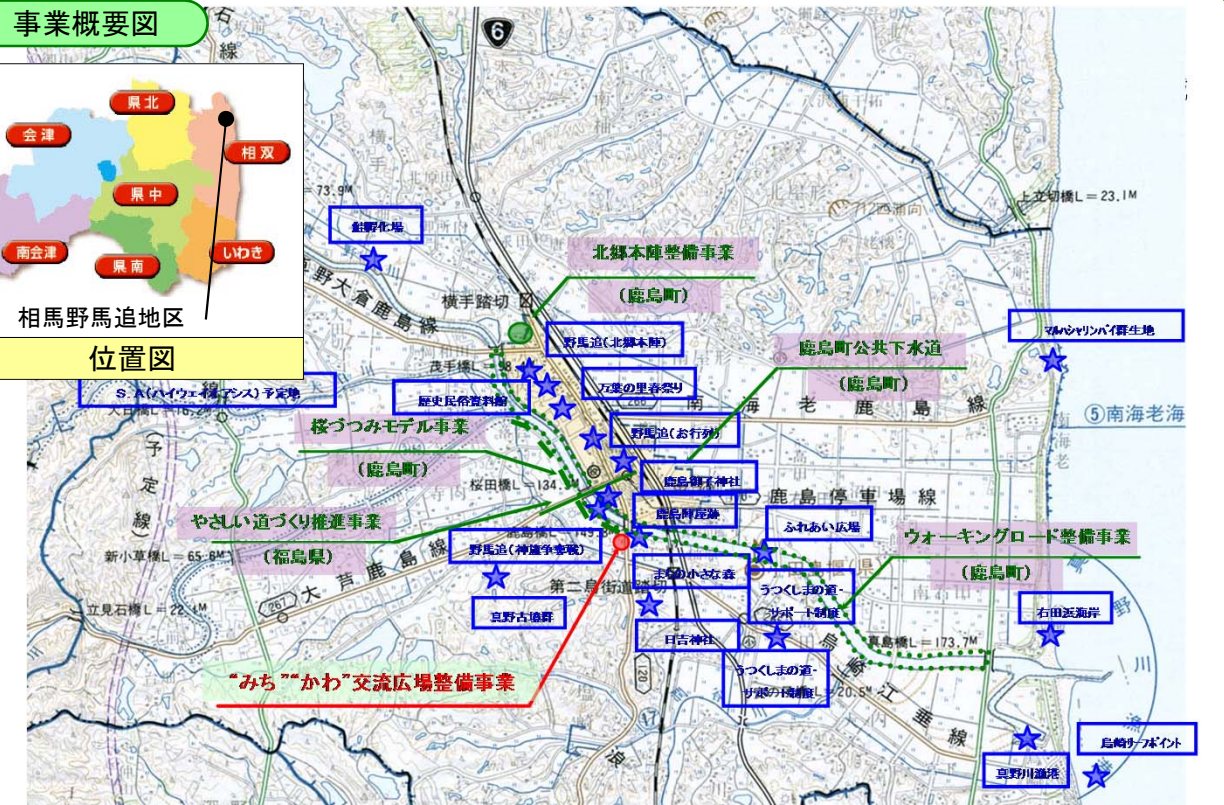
事業概要図

県北
会津
相双
県中
南会津
県南
いわき
相馬野馬追地区
位置図

6
線
73.9M
上立切橋L＝23.1M
鉱野化場
北郷本陣整備事業
（鹿島町）
横手踏切
野馬追（北郷本陣）
鹿島町公共下水道
（鹿島町）
マルハシャリンバイ群生地
茂手橋L＝
S．A（ハイウェイオアシス）予定地
歴史民俗資料館
万葉の里春祭り
南海老鹿島線
⑤南海老海
桜づつみモデル事業
（鹿島町）
野馬追（お行列）
桜田橋L＝134.
鹿島御子神社
鹿島停車場線
予定線
やさしい道づくり推進事業
（福島県）
鹿島陣屋跡
ふれあい広場
ウォーキングロード整備事業
（鹿島町）
新小草橋L＝65.6M
大芦鹿島線
野馬追（神旗争奪戦）
まちの小さな森
うつくしまの道・サポート制度
267
真野古墳群
第二鹿街道踏切
立見石橋L＝22.4M
右田浜海岸
日吉神社
真島橋L＝173.7M
“みち”“かわ”交流広場整備事業
うつくしまの道・サポート制度
20.5M
江垂線
烏崎サーフポイント
真野川漁港